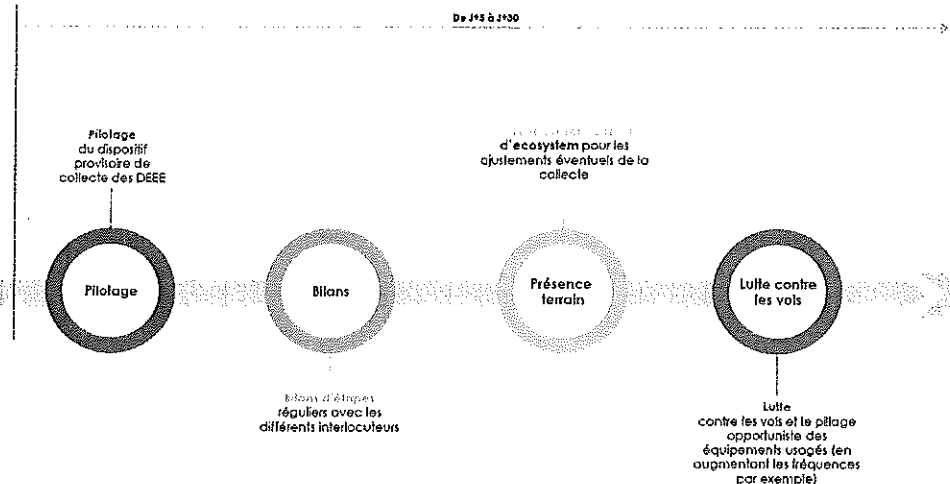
De J+5 à J+30

Pilotage du dispositif provisoire de collecte des DEEE

Pilotage

Bilans

Bilans d'étapes réguliers avec les différents interlocuteurs

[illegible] d'ecosystem pour les ajustements éventuels de la collecte

Présence terrain

Lutte contre les vols

Lutte contre les vols et le pillage opportuniste des équipements usagés (en augmentant les fréquences par exemple)